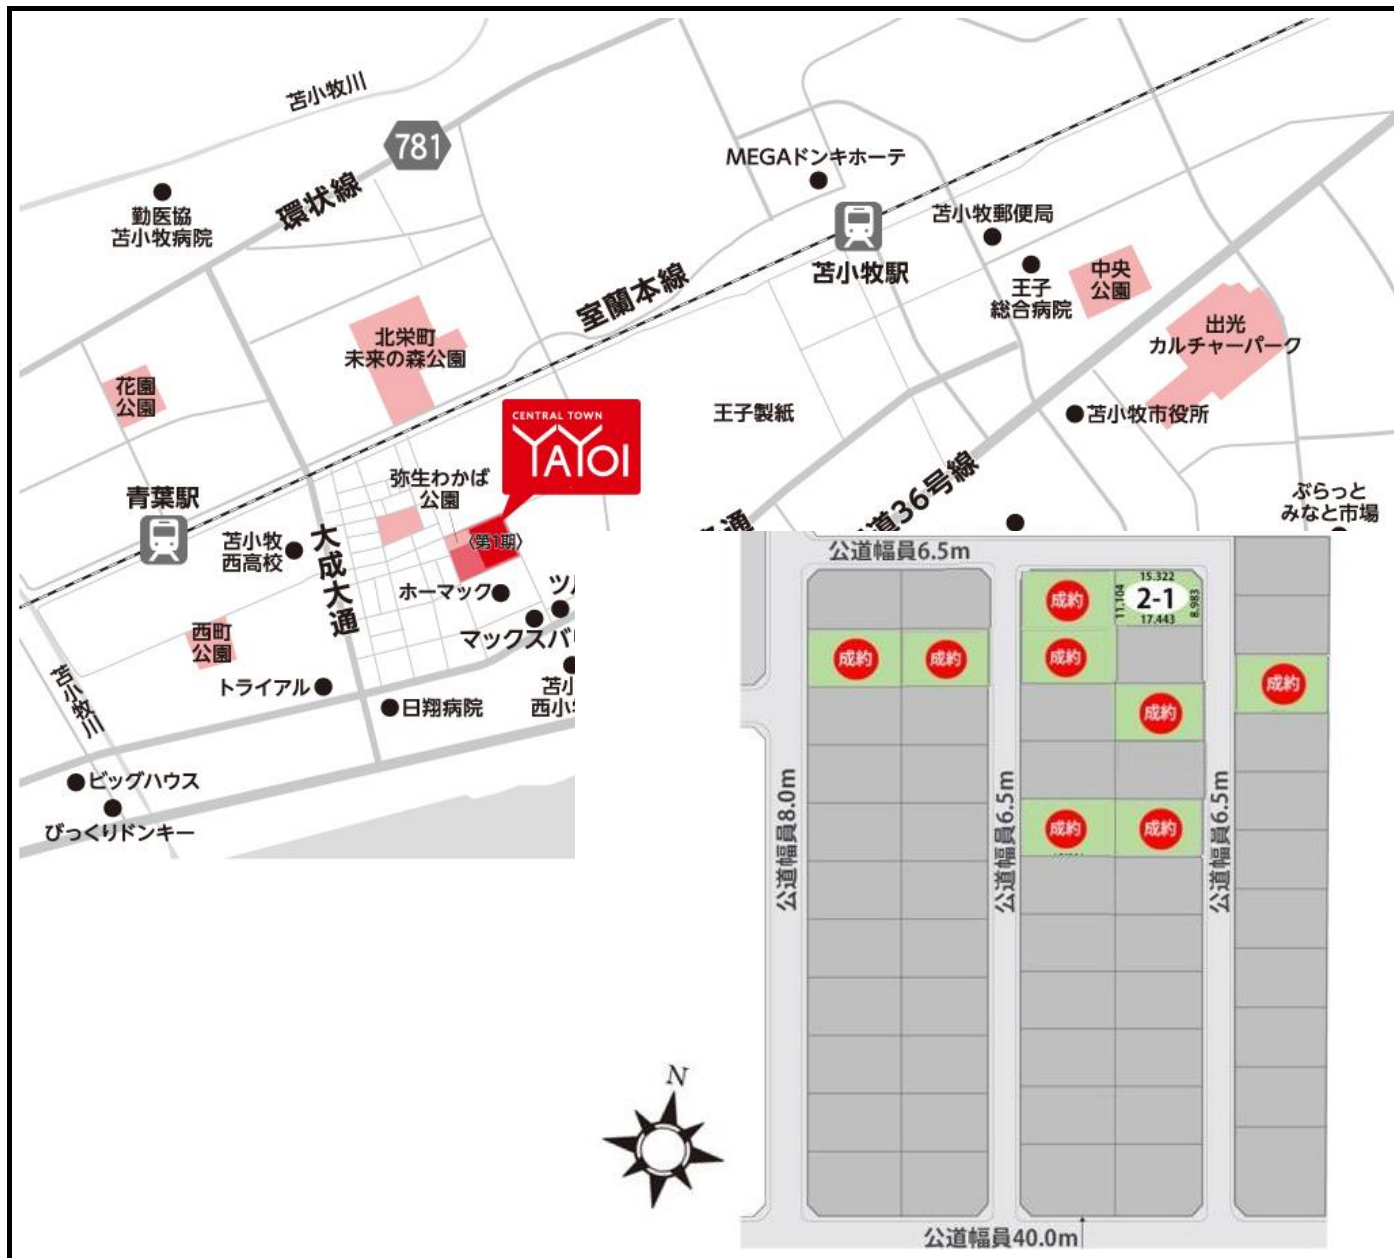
苫小牧川

781

勤医協
苫小牧病院

環状線

MEGAドンキホーテ

苫小牧郵便局

苫小牧駅

室蘭本線

王子
総合病院

中央
公園

北栄町
未来の森公園

出光
カルチャーパーク

花園
公園

CENTRAL TOWN
YAYOI

王子製紙

●苫小牧市役所

青葉駅

弥生わかば
公園

道36号線

ぷらっと
みなと市場

〈第1期〉

苫小牧
西高校

大成大通

ホーマック

ツ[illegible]

マックスバ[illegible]

西町
公園

苫小
西小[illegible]

トライアル

日翔病院

苫小牧川

ビッグハウス

びっくりドンキー

公道幅員6.5m

15.322
2-1
11.104
8.983
17.443

成約
成約
成約
成約
成約
成約
成約
成約
成約

公道幅員8.0m

公道幅員6.5m

公道幅員6.5m

N

公道幅員40.0m